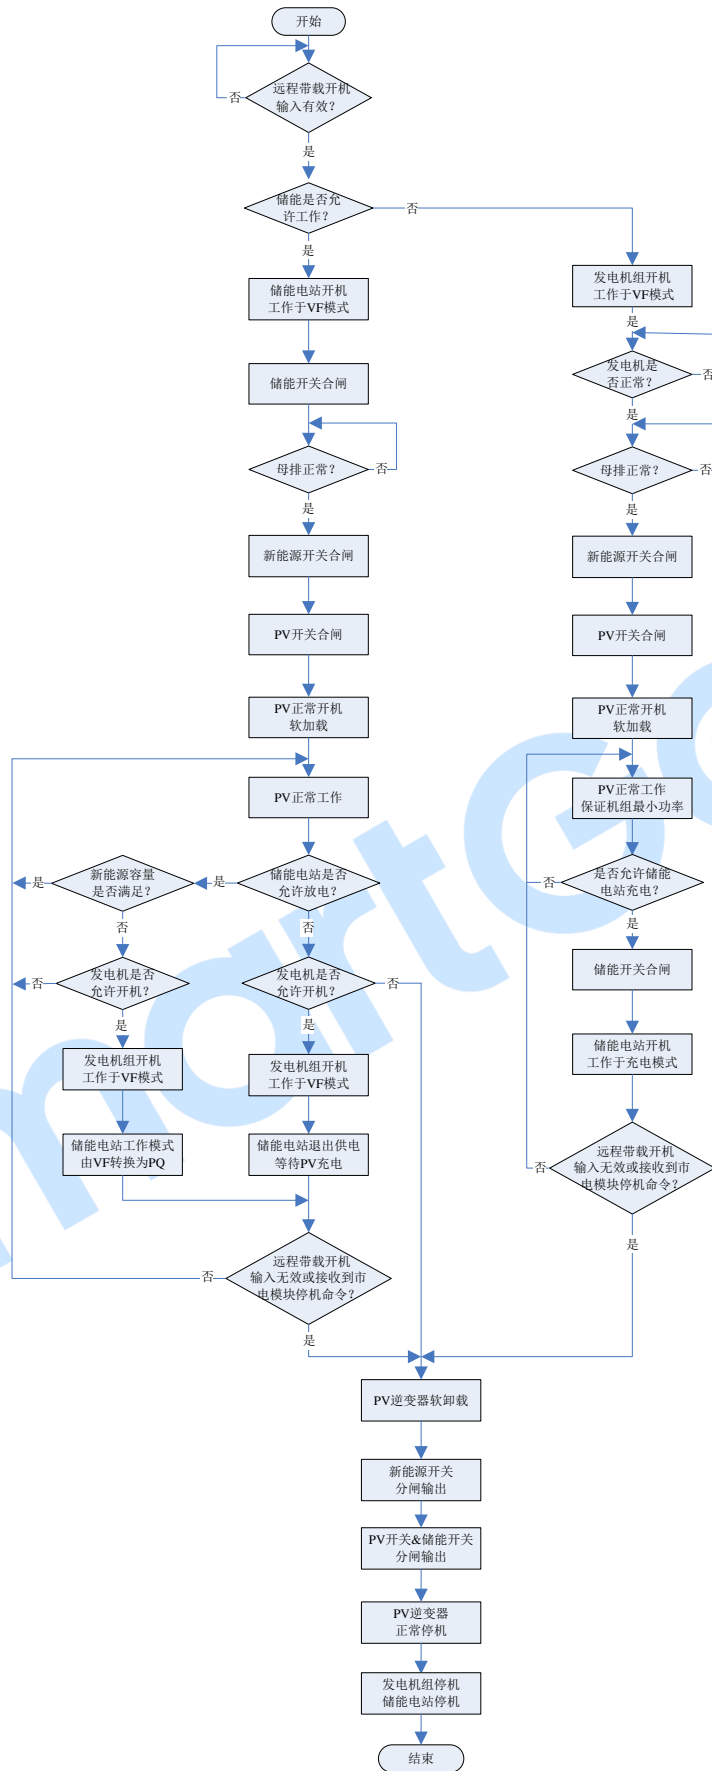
开始

否
远程带载开机输入有效?
是

储能是否允许工作?
否
是

储能电站开机工作于VF模式

储能开关合闸

母排正常?
否
是

新能源开关合闸

PV开关合闸

PV正常开机软加载

PV正常工作

储能电站是否允许放电?
是
新能源容量是否满足?
是
否
否

发电机是否允许开机?
否
是

发电机是否允许开机?
否
是

发电机组开机工作于VF模式

储能电站工作模式由VF转换为PQ

发电机组开机工作于VF模式

储能电站退出供电等待PV充电

远程带载开机输入无效或接收到市电模块停机命令?
否
是

发电机组开机工作于VF模式
是

发电机是否正常?
否
是

母排正常?
否
是

新能源开关合闸

PV开关合闸

PV正常开机软加载

PV正常工作保证机组最小功率

是否允许储能电站充电?
否
是

储能开关合闸

储能电站开机工作于充电模式

远程带载开机输入无效或接收到市电模块停机命令?
否
是

PV逆变器软卸载

新能源开关分闸输出

PV开关&储能开关分闸输出

PV逆变器正常停机

发电机组停机储能电站停机

结束